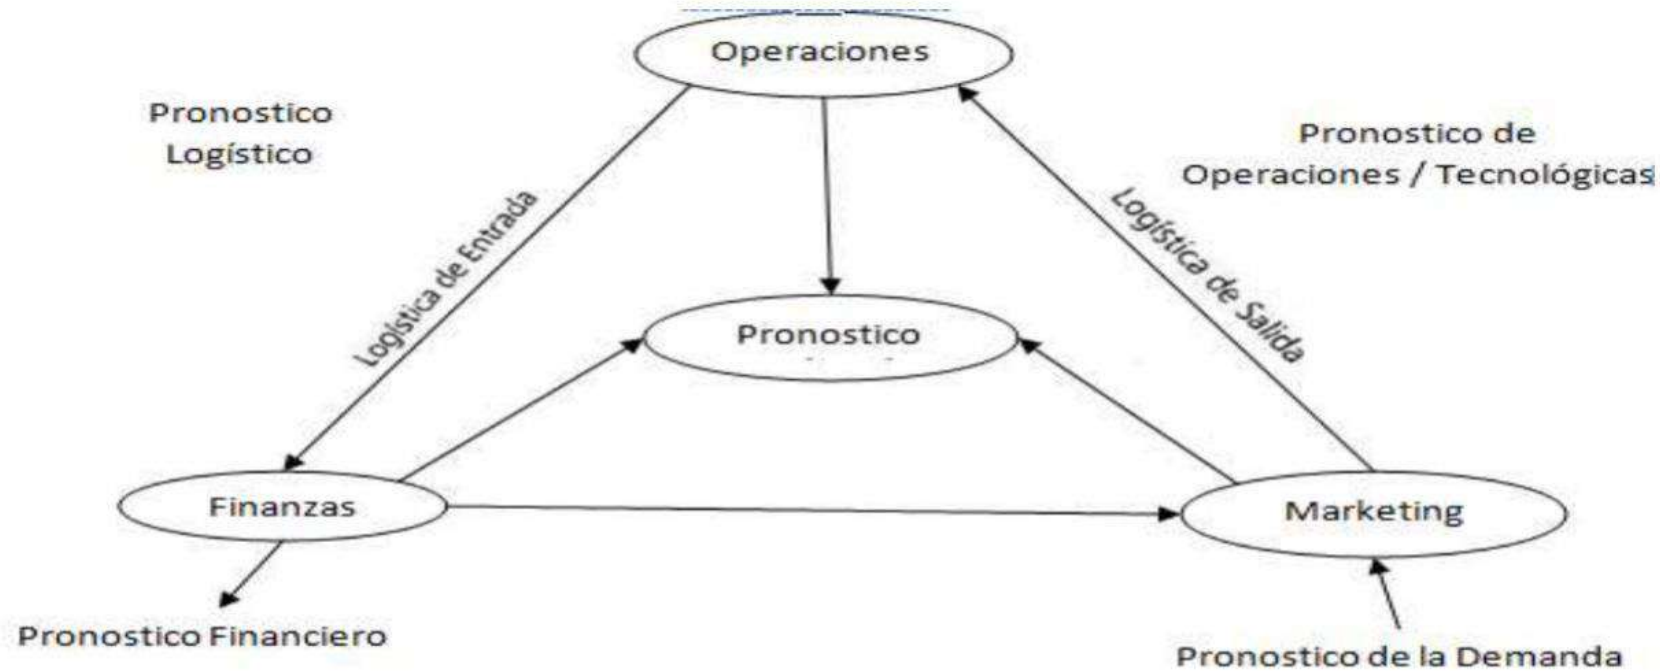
Operaciones

Pronostico Logístico

Pronostico de Operaciones / Tecnológicas

Logística de Entrada

Logística de Salida

Pronostico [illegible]

Finanzas

Marketing

Pronostico Financiero

Pronostico de la Demanda